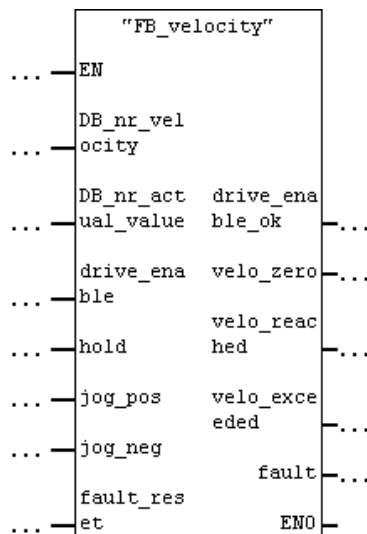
"FB_velocity"

... EN

... DB_nr_velocity

... DB_nr_actual_value

drive_enable_ok ...

... drive_enable

velo_zero ...

... hold

velo_reached ...

... jog_pos

velo_exceeded ...

... jog_neg

fault ...

... fault_reset

ENO